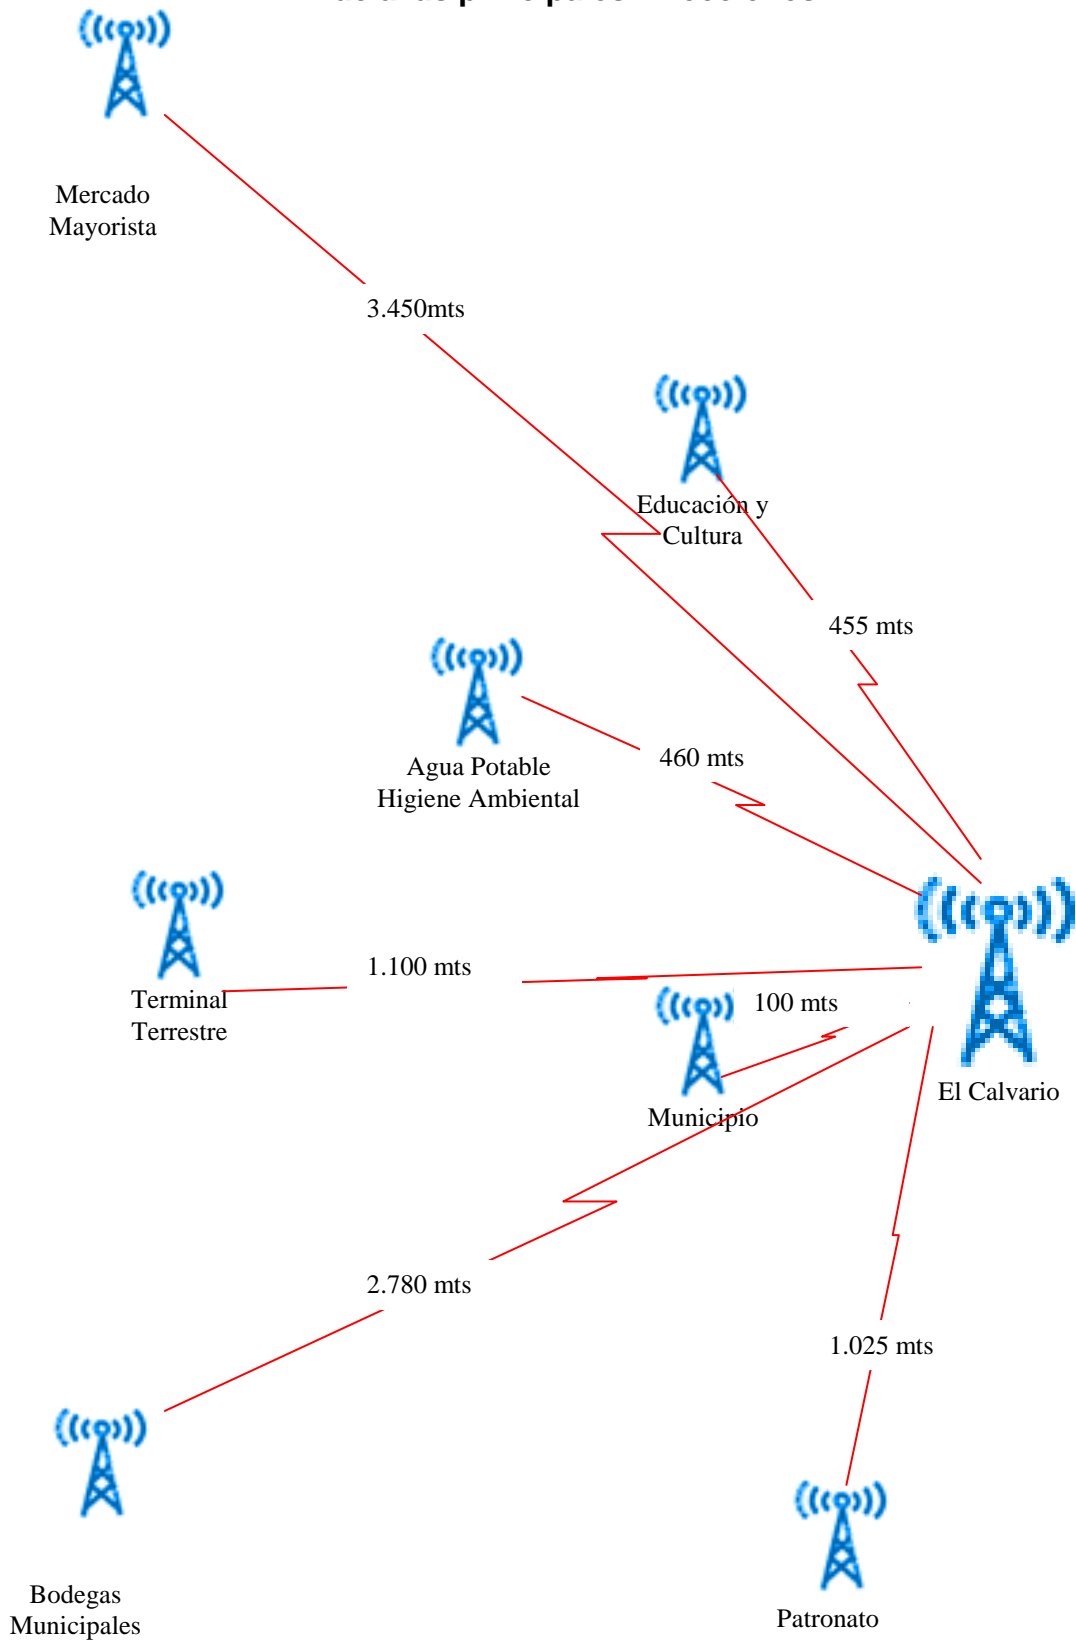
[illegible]

Mercado Mayorista

3.450mts

Educación y Cultura

455 mts

Agua Potable Higiene Ambiental

460 mts

Terminal Terrestre

1.100 mts

100 mts

Municipio

El Calvario

2.780 mts

1.025 mts

Bodegas Municipales

Patronato